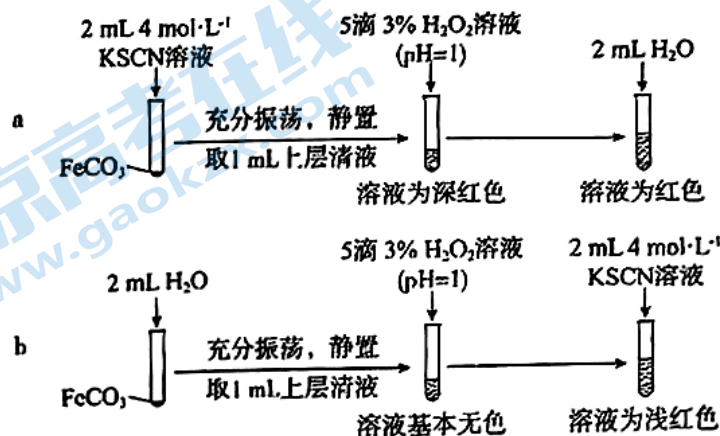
2 mL 4 mol·L$^{-1}$ KSCN溶液

5滴 3% $H_2O_2$溶液 (pH=1)

2 mL $H_2O$

a

充分振荡，静置

取1 mL上层清液

$FeCO_3$

溶液为深红色

溶液为红色

5滴 3% $H_2O_2$溶液 (pH=1)

2 mL 4 mol·L$^{-1}$ KSCN溶液

2 mL $H_2O$

b

充分振荡，静置

取1 mL上层清液

$FeCO_3$

溶液基本无色

溶液为浅红色

www.gaokao.com